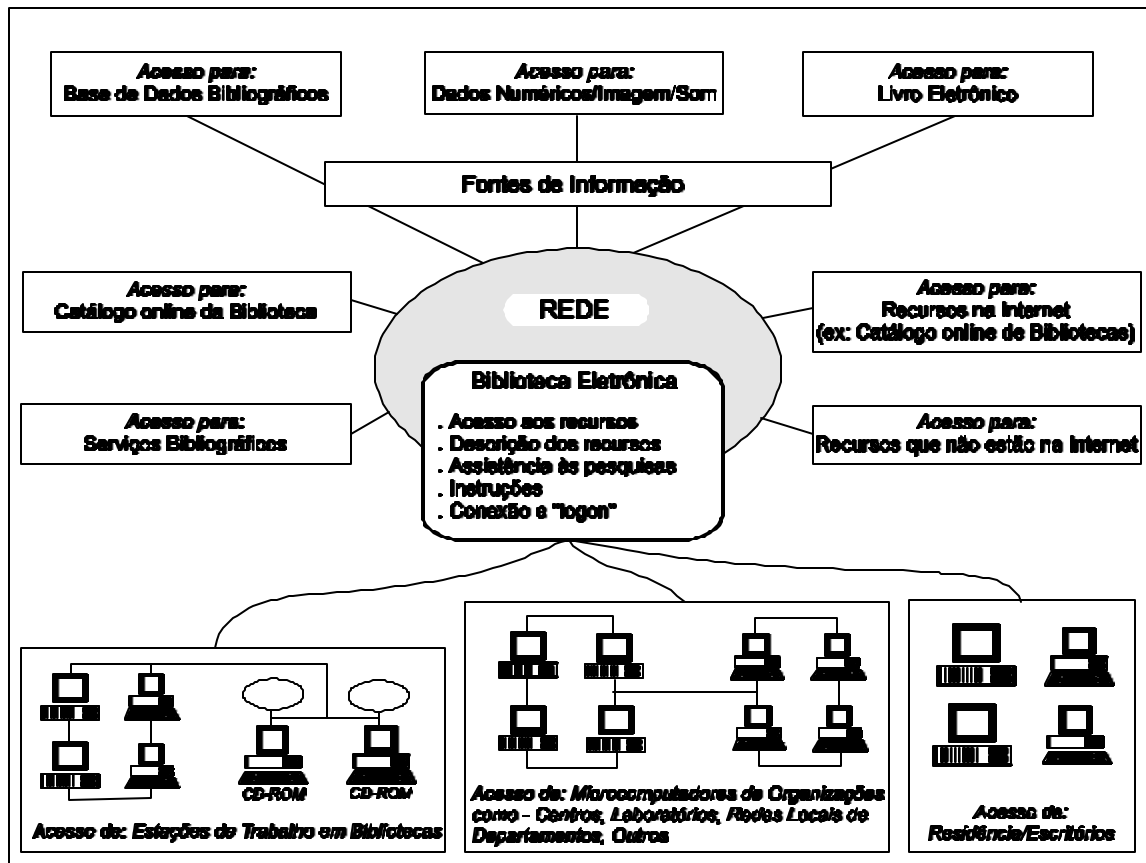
Acesso para:
Base de Dados Bibliográficos

Acesso para:
Dados Numéricos/Imagem/Som

Acesso para:
Livro Eletrônico

Fontes de Informação

Acesso para:
Catálogo online da Biblioteca

REDE

Acesso para:
Recursos na Internet
(ex: Catálogo online de Bibliotecas)

Biblioteca Eletrônica

. Acesso aos recursos
. Descrição dos recursos
. Assistência às pesquisas
. Instruções
. Conexão e "logon"

Acesso para:
Serviços Bibliográficos

Acesso para:
Recursos que não estão na Internet

CD-ROM

CD-ROM

Acesso de: Estações de Trabalho em Bibliotecas

Acesso de: Microcomputadores de Organizações como - Centros, Laboratórios, Redes Locais de Departamentos, Outros

Acesso de:
Residência/Escritórios